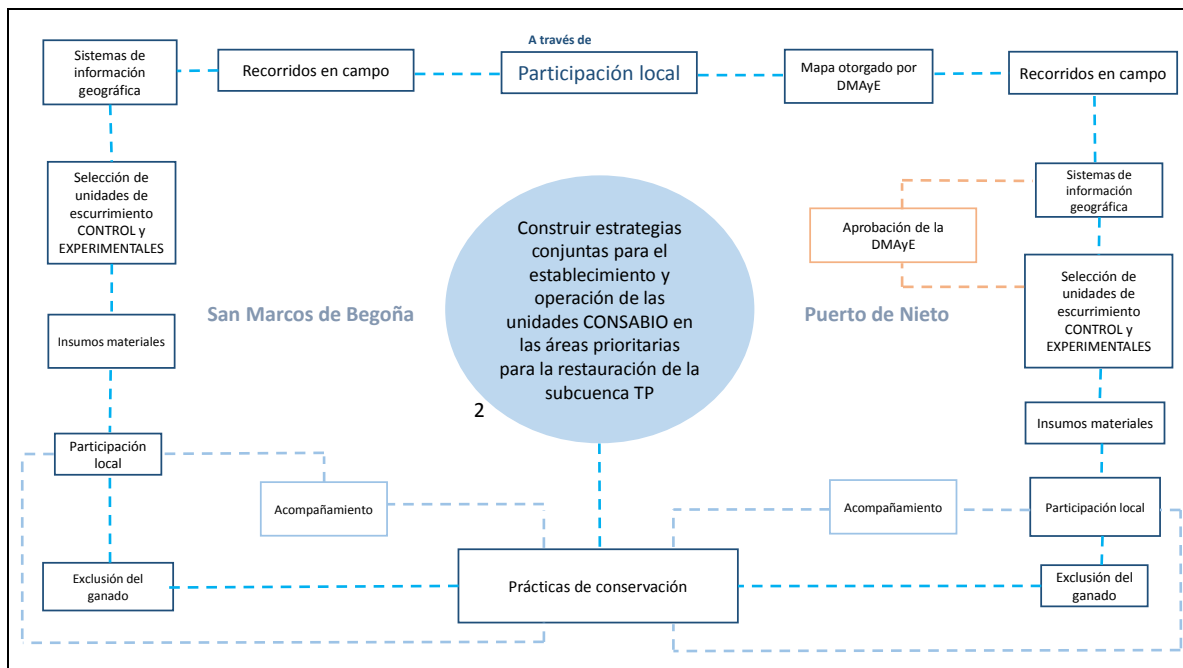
Sistemas de información geográfica

Recorridos en campo

A través de

Participación local

Mapa otorgado por DMAyE

Recorridos en campo

Selección de unidades de escurrimiento CONTROL y EXPERIMENTALES

Sistemas de información geográfica

Aprobación de la DMAyE

Construir estrategias conjuntas para el establecimiento y operación de las unidades CONSABIO en las áreas prioritarias para la restauración de la subcuenca TP

San Marcos de Begoña

Puerto de Nieto

Selección de unidades de escurrimiento CONTROL y EXPERIMENTALES

Insumos materiales

2

Insumos materiales

Participación local

Acompañamiento

Acompañamiento

Participación local

Exclusión del ganado

Prácticas de conservación

Exclusión del ganado